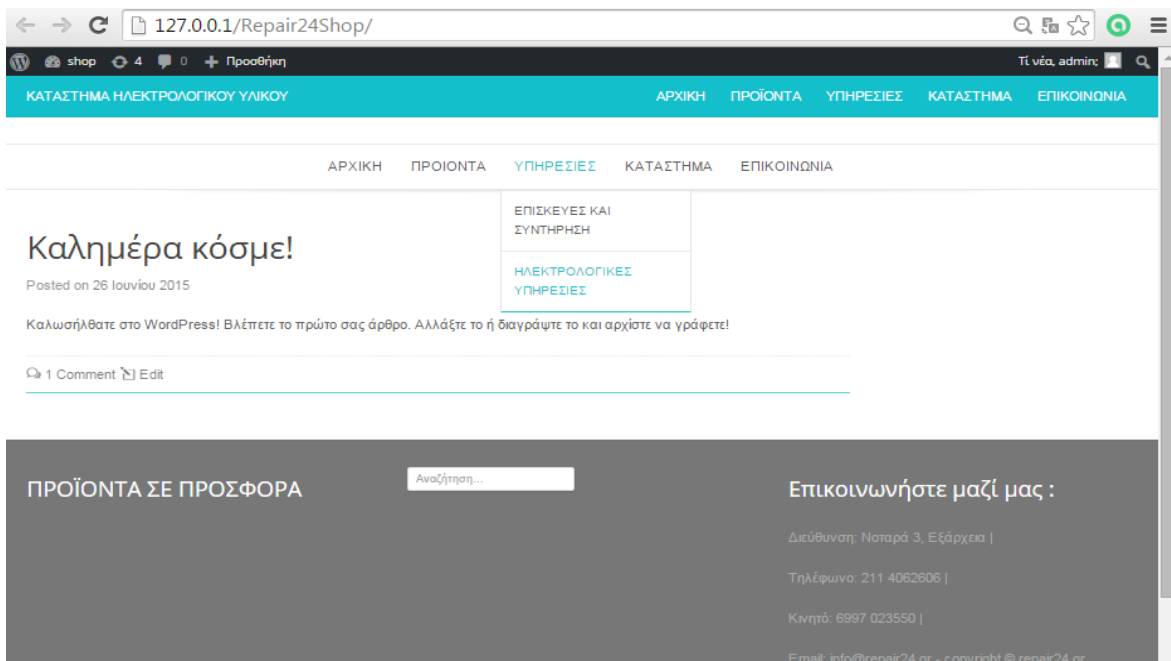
127.0.0.1/Repair24Shop/

shop 4 0 Προσθήκη

Τι νέα, admin;

ΚΑΤΑΣΤΗΜΑ ΗΛΕΚΤΡΟΛΟΓΙΚΟΥ ΥΛΙΚΟΥ

ΑΡΧΙΚΗ ΠΡΟΪΟΝΤΑ ΥΠΗΡΕΣΙΕΣ ΚΑΤΑΣΤΗΜΑ ΕΠΙΚΟΙΝΩΝΙΑ

ΑΡΧΙΚΗ ΠΡΟΙΟΝΤΑ ΥΠΗΡΕΣΙΕΣ ΚΑΤΑΣΤΗΜΑ ΕΠΙΚΟΙΝΩΝΙΑ

ΕΠΙΣΚΕΥΕΣ ΚΑΙ ΣΥΝΤΗΡΗΣΗ

ΗΛΕΚΤΡΟΛΟΓΙΚΕΣ ΥΠΗΡΕΣΙΕΣ

Καλημέρα κόσμε!

Posted on 26 Ιουνίου 2015

Καλωσήλθατε στο WordPress! Βλέπετε το πρώτο σας άρθρο. Αλλάξτε το ή διαγράψτε το και αρχίστε να γράφετε!

1 Comment Edit

ΠΡΟΪΟΝΤΑ ΣΕ ΠΡΟΣΦΟΡΑ

Αναζήτηση...

Επικοινωνήστε μαζί μας :

Διεύθυνση: Νοταρά 3, Εξάρχεια |

Τηλέφωνο: 211 4062606 |

Κινητό: 6997 023550 |

Email: info@repair24.gr - copyright © repair24.gr